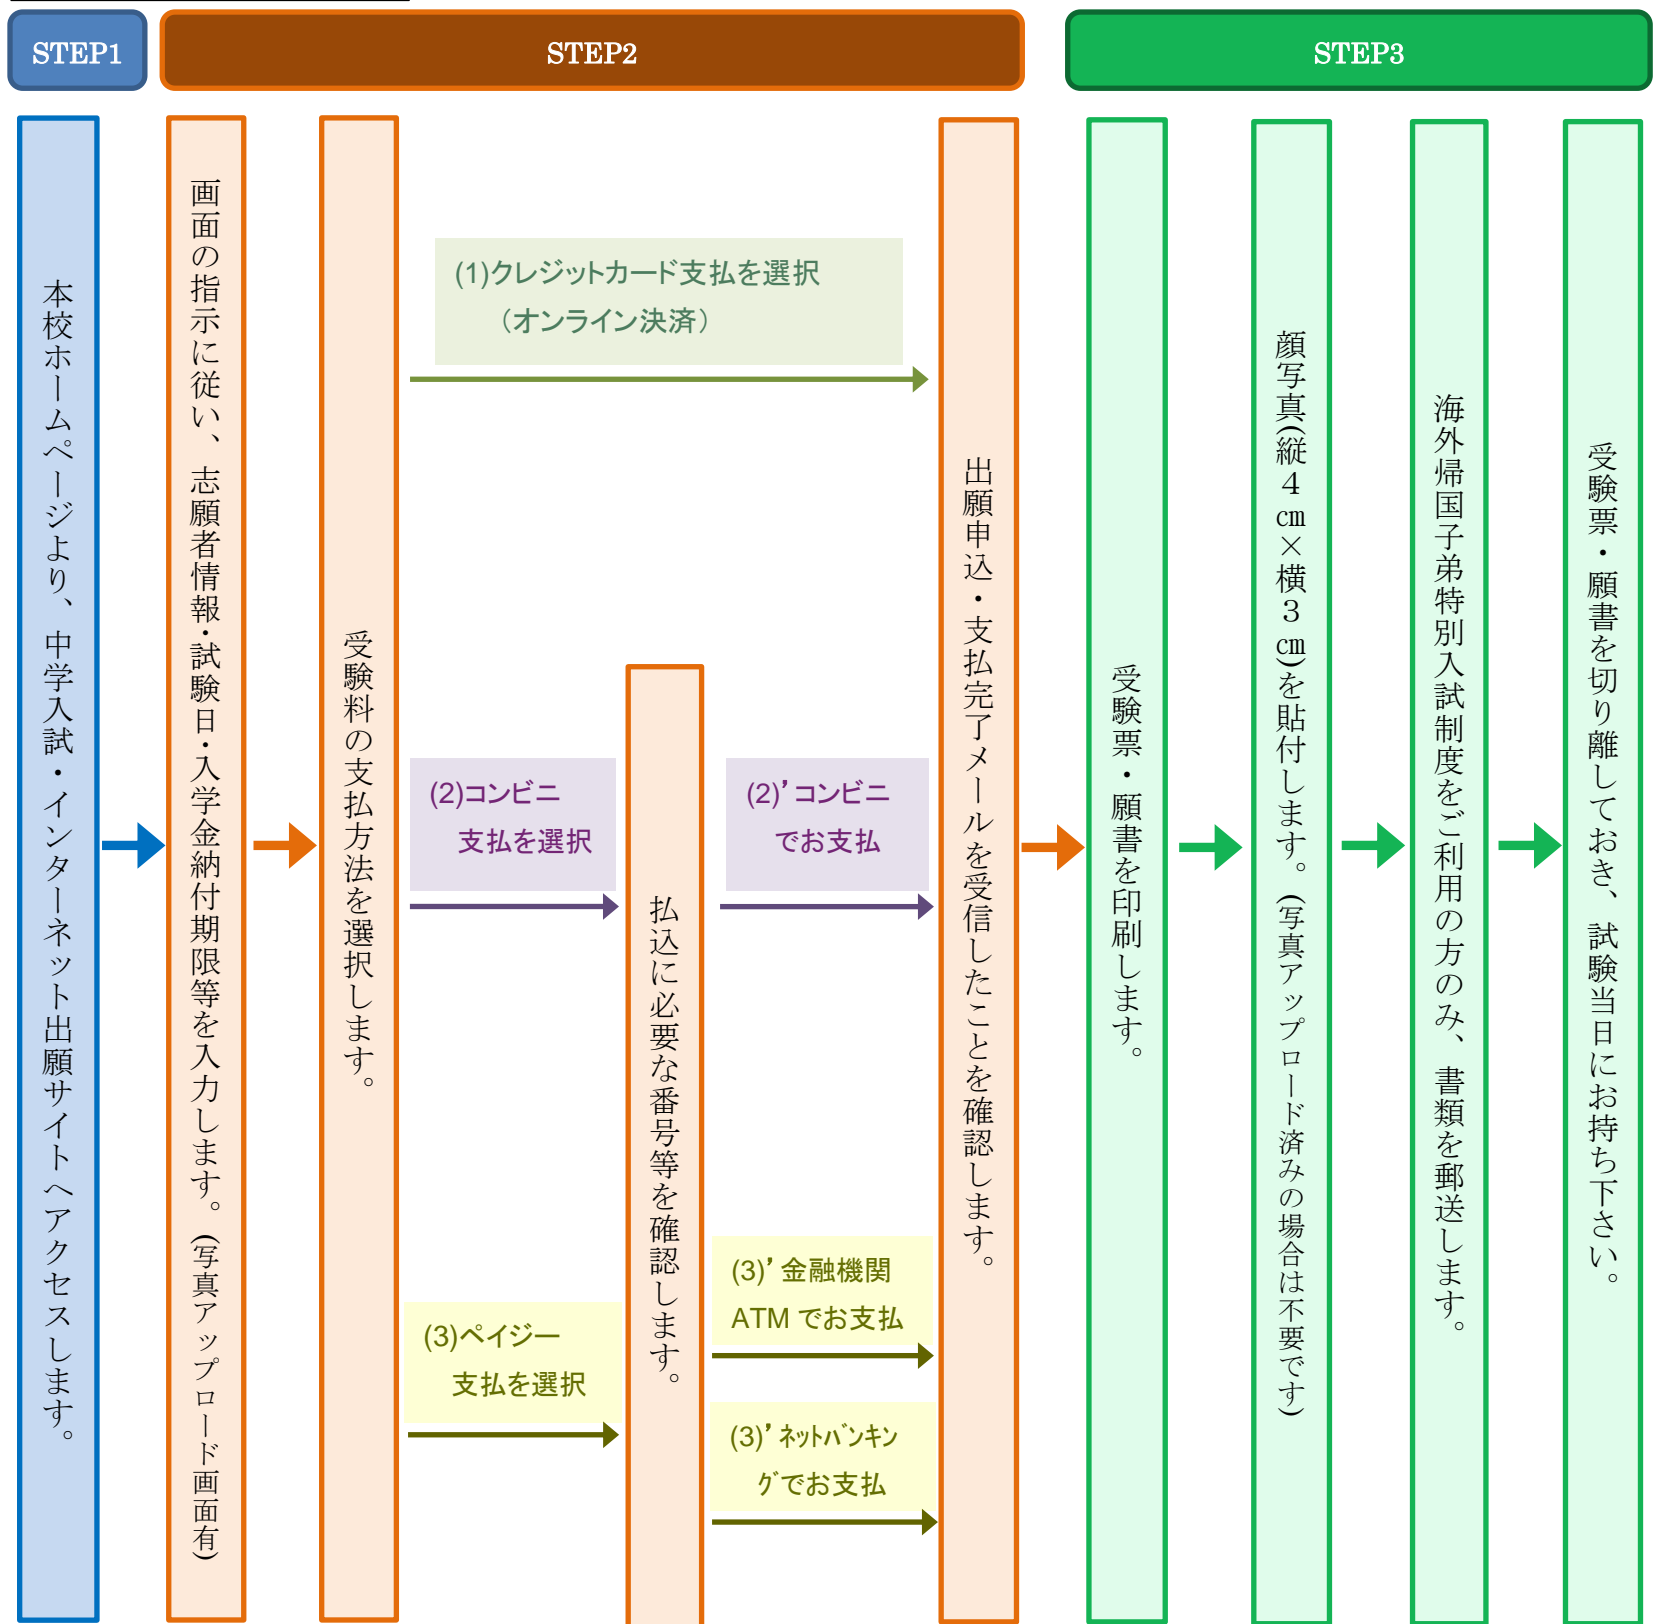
STEP1

STEP2

STEP3

本校ホームページより、中学入試・インターネット出願サイトへアクセスします。

画面の指示に従い、志願者情報・試験日・入学金納付期限等を入力します。（写真アップロード画面有）

受験料の支払方法を選択します。

(1)クレジットカード支払を選択
（オンライン決済）

(2)コンビニ
支払を選択

(3)ペイジー
支払を選択

払込に必要な番号等を確認します。

(2)’コンビニ
でお支払

(3)’金融機関
ATM でお支払

(3)’ﾈｯﾄﾊﾞﾝｷﾝ
ｸﾞでお支払

出願申込・支払完了メールを受信したことを確認します。

受験票・願書を印刷します。

顔写真(縦４㎝×横３㎝)を貼付します。（写真アップロード済みの場合は不要です）

海外帰国子弟特別入試制度をご利用の方のみ、書類を郵送します。

受験票・願書を切り離しておき、試験当日にお持ち下さい。